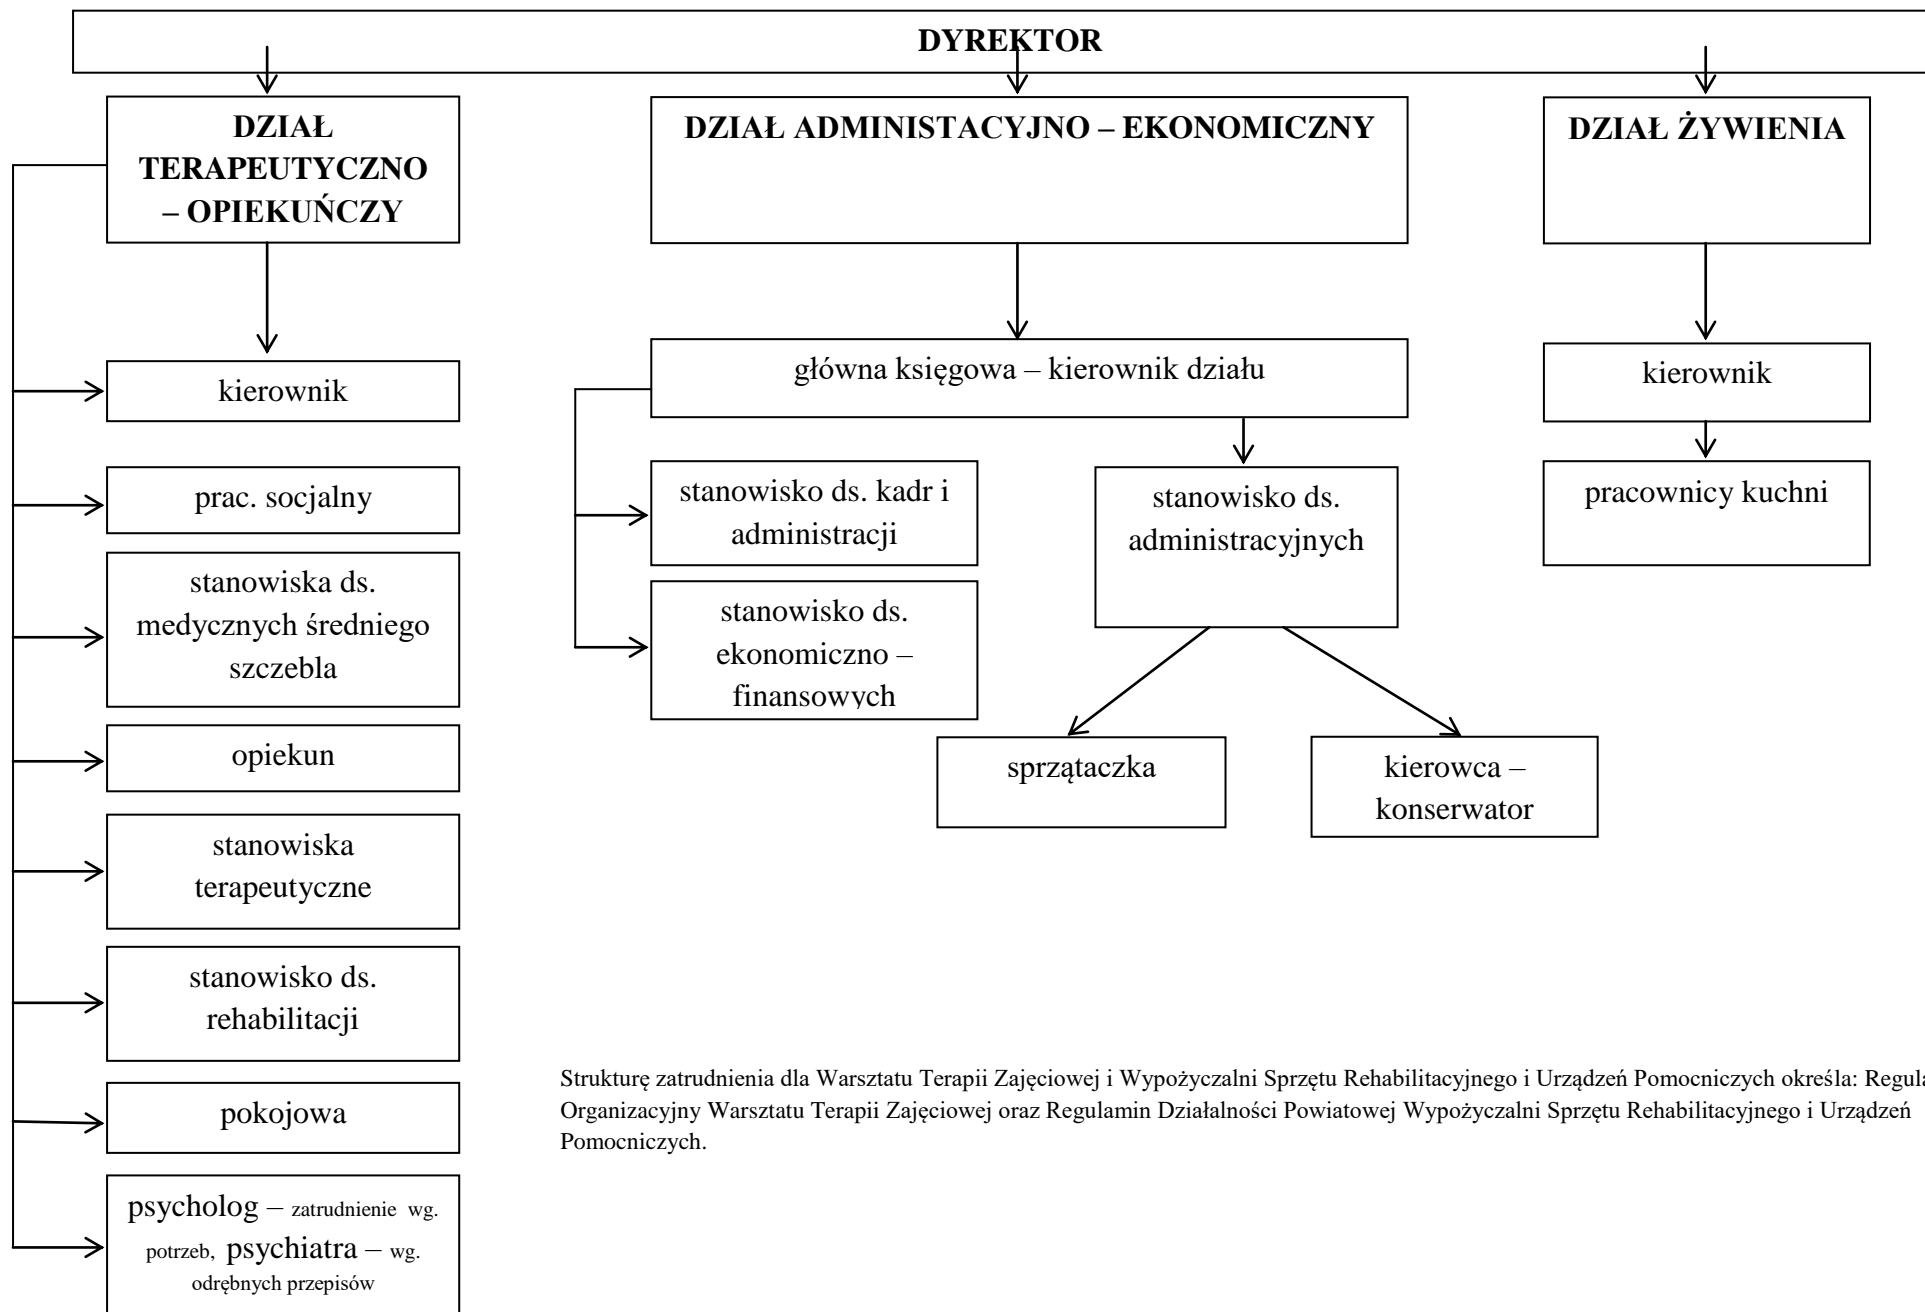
DYREKTOR

DZIAŁ TERAPEUTYCZNO – OPIEKUŃCZY

kierownik

prac. socjalny

stanowiska ds. medycznych średniego szczebla

opiekun

stanowiska terapeutyczne

stanowisko ds. rehabilitacji

pokojowa

psycholog – zatrudnienie wg. potrzeb, psychiatra – wg. odrębnych przepisów

DZIAŁ ADMINISTACYJNO – EKONOMICZNY

główna księgowa – kierownik działu

stanowisko ds. kadr i administracji

stanowisko ds. ekonomiczno – finansowych

stanowisko ds. administracyjnych

sprzątaczka

kierowca – konserwator

DZIAŁ ŻYWIENIA

kierownik

pracownicy kuchni

Strukturę zatrudnienia dla Warsztatu Terapii Zajęciowej i Wypożyczalni Sprzętu Rehabilitacyjnego i Urządzeń Pomocniczych określa: Regula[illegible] Organizacyjny Warsztatu Terapii Zajęciowej oraz Regulamin Działalności Powiatowej Wypożyczalni Sprzętu Rehabilitacyjnego i Urządzeń Pomocniczych.